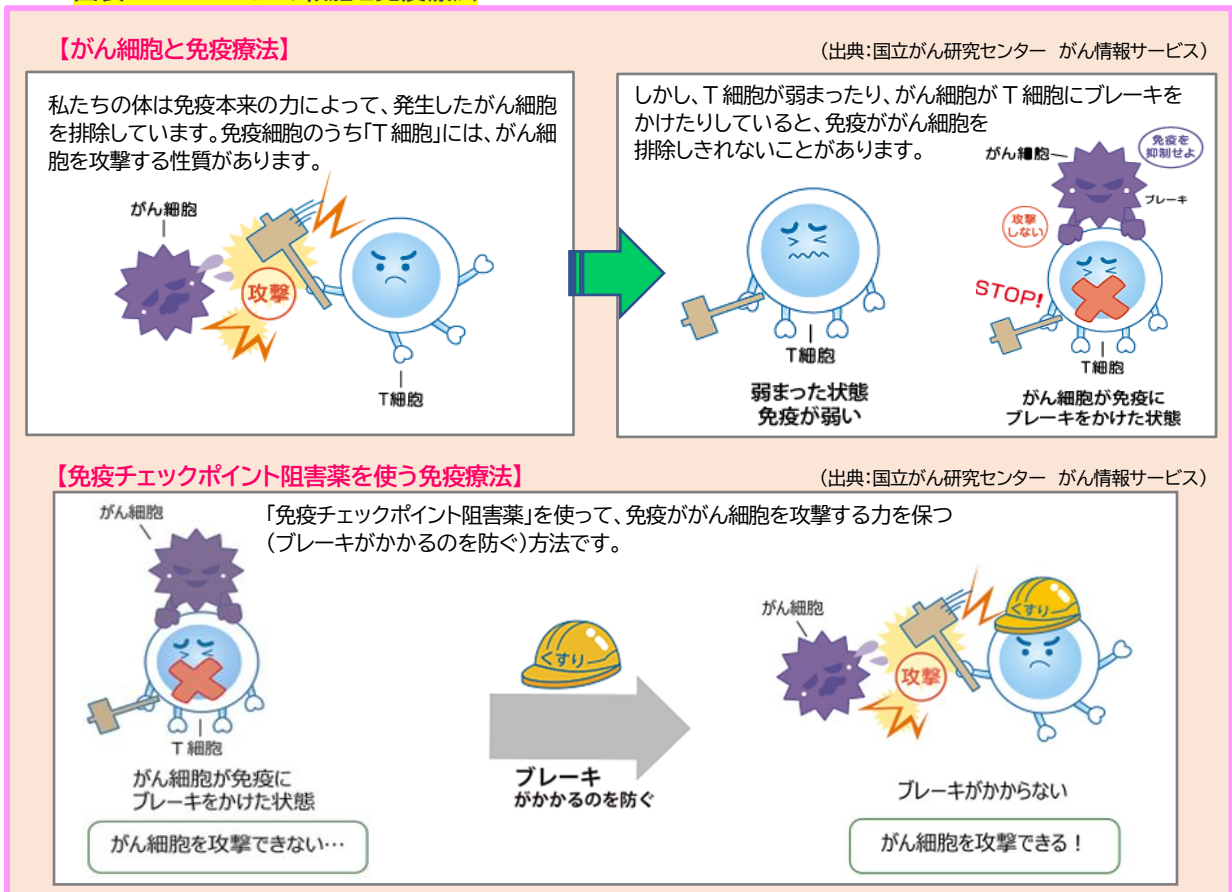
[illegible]

【がん細胞と免疫療法】

（出典：国立がん研究センター　がん情報サービス）

私たちの体は免疫本来の力によって、発生したがん細胞を排除しています。免疫細胞のうち「T細胞」には、がん細胞を攻撃する性質があります。

がん細胞

攻撃

T細胞

しかし、T細胞が弱まったり、がん細胞がT細胞にブレーキをかけたりしていると、免疫ががん細胞を排除しきれないことがあります。

がん細胞

免疫を抑制せよ

ブレーキ

攻撃しない

STOP!

T細胞

弱まった状態
免疫が弱い

T細胞

がん細胞が免疫にブレーキをかけた状態

【免疫チェックポイント阻害薬を使う免疫療法】

（出典：国立がん研究センター　がん情報サービス）

がん細胞

「免疫チェックポイント阻害薬」を使って、免疫ががん細胞を攻撃する力を保つ（ブレーキがかかるのを防ぐ）方法です。

T細胞

がん細胞が免疫にブレーキをかけた状態

がん細胞を攻撃できない…

くすり

ブレーキ
がかかるのを防ぐ

がん細胞

くすり

攻撃

ブレーキがかからない

がん細胞を攻撃できる！